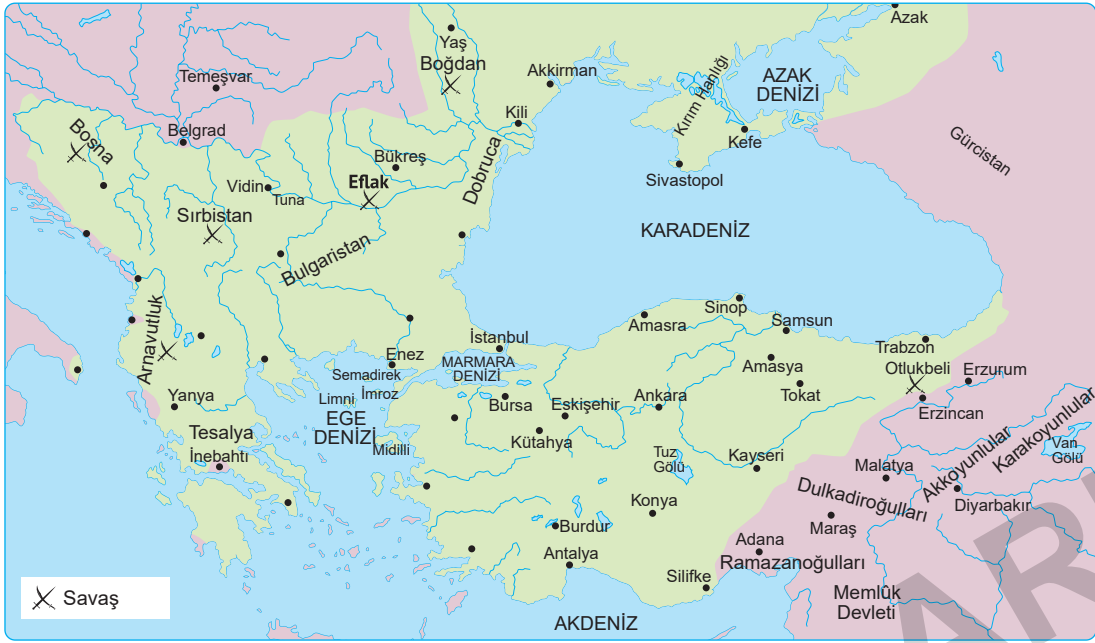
Azak
Yaş
Boğdan
Akkirman
Kırım Hanlığı
AZAK DENİZİ
Temeşvar
Kili
Kefe
Gürcistan
Bosna
Belgrad
Bükreş
Dobruca
Sivastopol
Vidin
Tuna
Eflak
Sırbistan
KARADENİZ
Bulgaristan
Sinop
Amasra
Samsun
Arnavutluk
İstanbul
Trabzon
Enez
MARMARA DENİZİ
Amasya
Otlukbeli
Erzurum
Semadirek
Tokat
Limni
İmroz
Bursa
Eskişehir
Ankara
Erzincan
Yanya
EGE DENİZİ
Kütahya
Akkoyunlular
Karakoyunlular
Tesalya
Tuz Gölü
Kayseri
Van Gölü
İnebahtı
Midilli
Malatya
Dulkadiroğulları
Diyarbakır
Konya
Burdur
Maraş
Adana
Antalya
Ramazanoğulları
Silifke
Memlûk Devleti
Savaş
AKDENİZ
AR